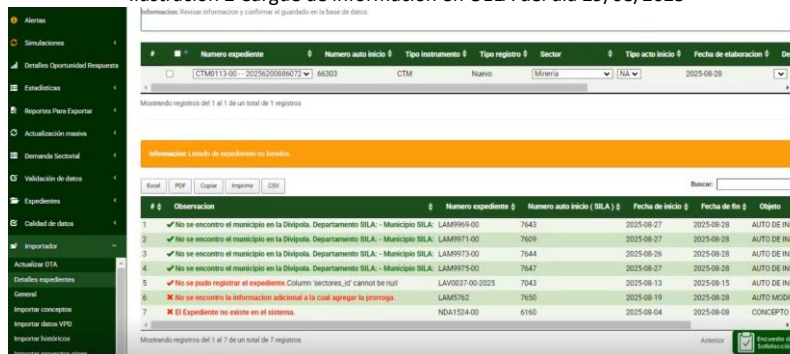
Ilustración 2 Cargue de información en SILA del día 29/08/2025

Alertas
Simulaciones
Detalles Oportunidad Respuesta
Estadísticas
Reportes Para Exportar
Actualización masiva
Demanda Sectorial
Validación de datos
Expedientes
Calidad de datos
Importador
Actualizar DTA
Detalles expedientes
General
Importar conceptos
Importar datos VPD
Importar históricos

Informacion: Revisar informacion y confirmar el guardado en la base de datos.

| # | | Numero expediente | Numero auto inicio | Tipo instrumento | Tipo registro | Sector | Tipo acto inicio | Fecha de elaboracion | De |
|---|---|---|---|---|---|---|---|---|---|
| 1 | | CTM0113-00 -- 20256200886072 | 66303 | CTM | Nuevo | Mineria | NA | 2025-08-28 | |

Mostrando registros del 1 al 1 de un total de 1 registros

Informacion: Listado de expedientes no llenados

Excel PDF Copiar Imprimir CSV

Buscar:

| # | Observacion | Numero expediente | Numero auto inicio ( SILA ) | Fecha de inicio | Fecha de fin | Objeto |
|---|---|---|---|---|---|---|
| 1 | ✔ No se encontro el municipio en la Divipola. Departamento SILA: - Municipio SILA: | LAM9969-00 | 7643 | 2025-08-27 | 2025-08-28 | AUTO DE IN |
| 2 | ✔ No se encontro el municipio en la Divipola. Departamento SILA: - Municipio SILA: | LAM9971-00 | 7609 | 2025-08-27 | 2025-08-28 | AUTO DE IN |
| 3 | ✔ No se encontro el municipio en la Divipola. Departamento SILA: - Municipio SILA: | LAM9973-00 | 7644 | 2025-08-26 | 2025-08-28 | AUTO DE IN |
| 4 | ✔ No se encontro el municipio en la Divipola. Departamento SILA: - Municipio SILA: | LAM9975-00 | 7647 | 2025-08-27 | 2025-08-28 | AUTO DE IN |
| 5 | ✔ No se pudo registrar el expediente. Column 'sectores_id' cannot be null | LAV0037-00-2025 | 7043 | 2025-08-13 | 2025-08-15 | AUTO DE IN |
| 6 | ✖ No se encontro la informacion adicional a la cual agregar la prorroga. | LAM5762 | 7650 | 2025-08-19 | 2025-08-28 | AUTO MODI |
| 7 | ✖ El Expediente no existe en el sistema. | NDA1524-00 | 6160 | 2025-08-04 | 2025-08-08 | CONCEPTO |

Mostrando registros del 1 al 7 de un total de 7 registros

Anterior

Encuesta de Satisfacción